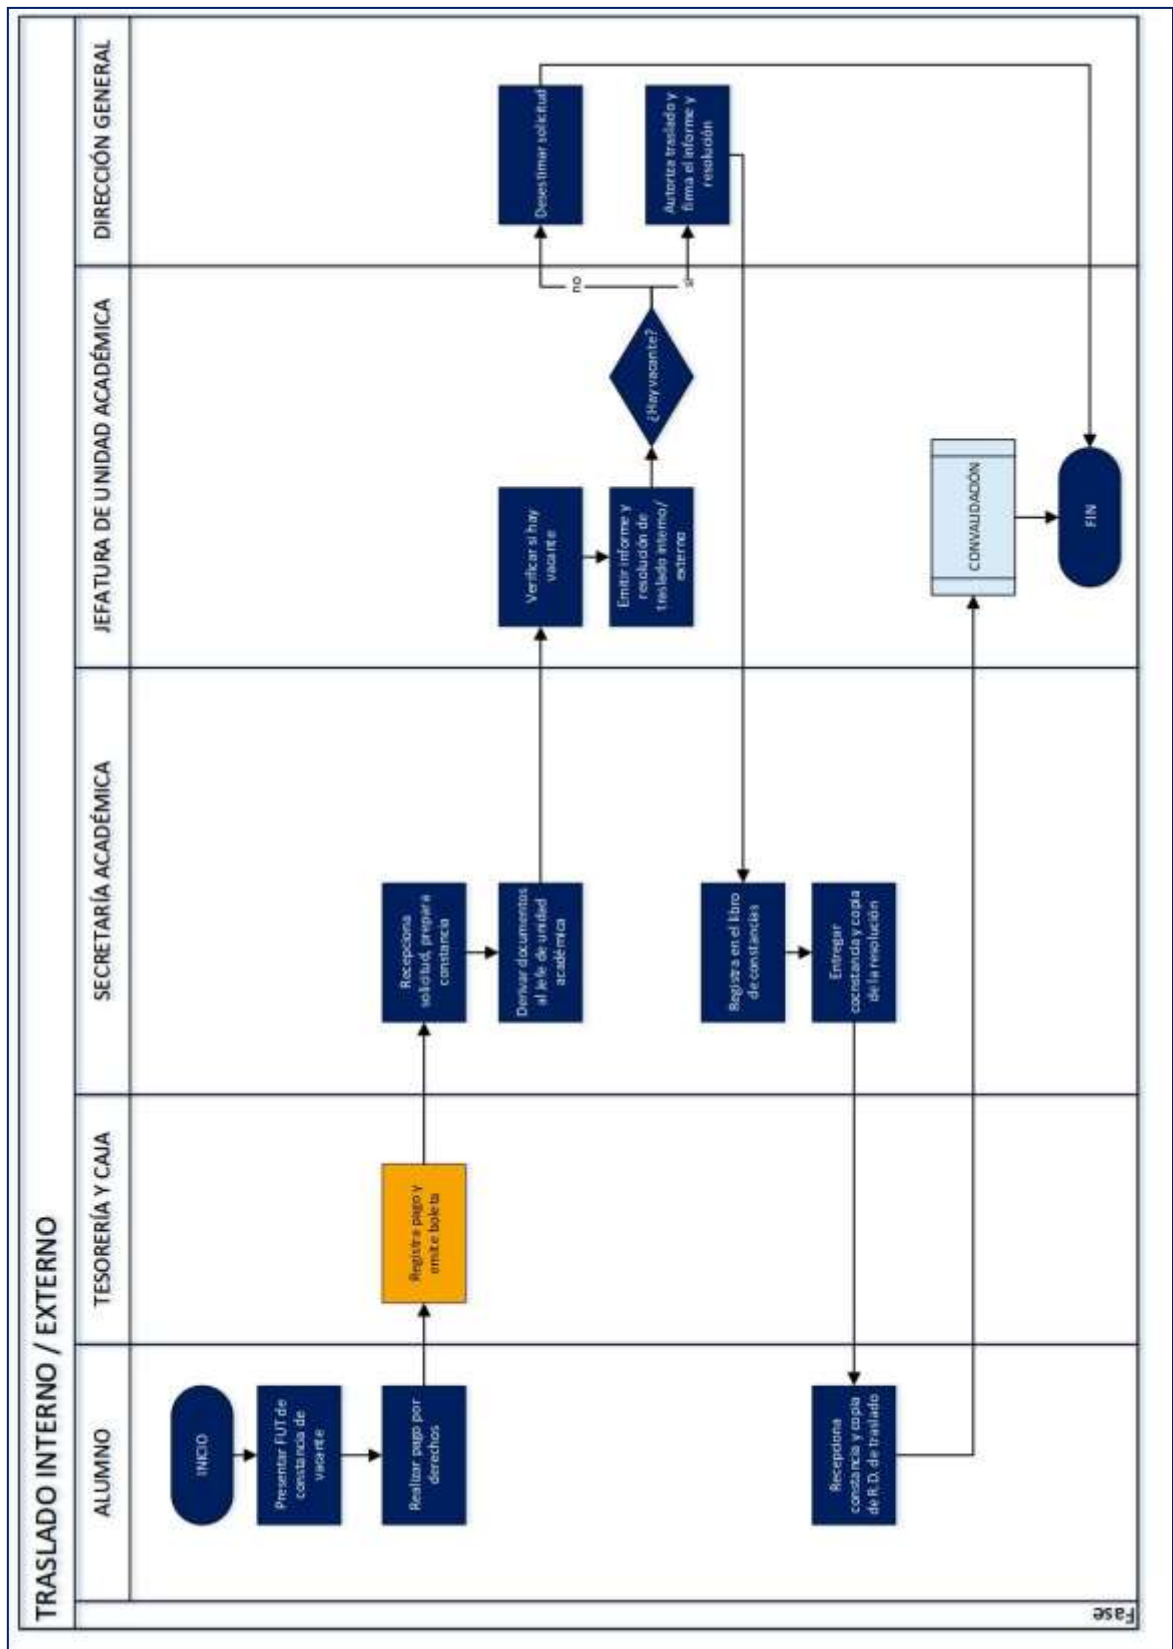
TRASLADO INTERNO / EXTERNO

ALUMNO

TESORERÍA Y CAJA

SECRETARÍA ACADÉMICA

JEFATURA DE UNIDAD ACADÉMICA

DIRECCIÓN GENERAL

INICIO

Presentar FUT de constancia de vacante

Realizar pago por derechos

Registra pago y emite boleta

Recepciona solicitud, prepara constancia

Derivar documentos al jefe de unidad académica

Verificar si hay vacante

Emitir informe y resolución de traslado interno/ externo

¿Hay vacante?

no

si

Desestimar solicitud

Autoriza traslado y firma el informe y resolución

Registra en el libro de constancias

Entregar cocnstancia y copia de la resolución

Recepciona constancia y copia de R.D. de traslado

CONVALIDACIÓN

FIN

Fase